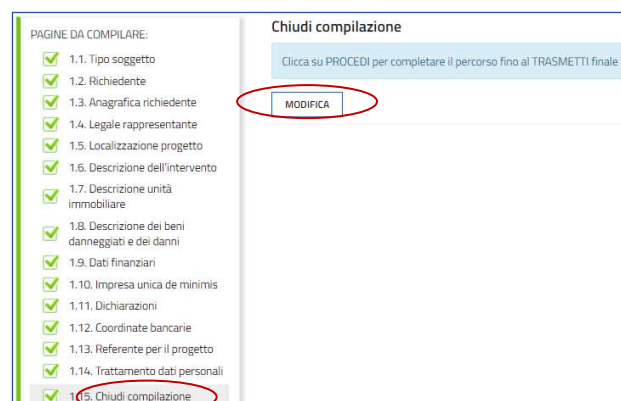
PAGINE DA COMPILARE:

1.1. Tipo soggetto
1.2. Richiedente
1.3. Anagrafica richiedente
1.4. Legale rappresentante
1.5. Localizzazione progetto
1.6. Descrizione dell'intervento
1.7. Descrizione unità immobiliare
1.8. Descrizione dei beni danneggiati e dei danni
1.9. Dati finanziari
1.10. Impresa unica de minimis
1.11. Dichiarazioni
1.12. Coordinate bancarie
1.13. Referente per il progetto
1.14. Trattamento dati personali
1.15. Chiudi compilazione

Chiudi compilazione

Clicca su PROCEDI per completare il percorso fino al TRASMETTI finale

MODIFICA